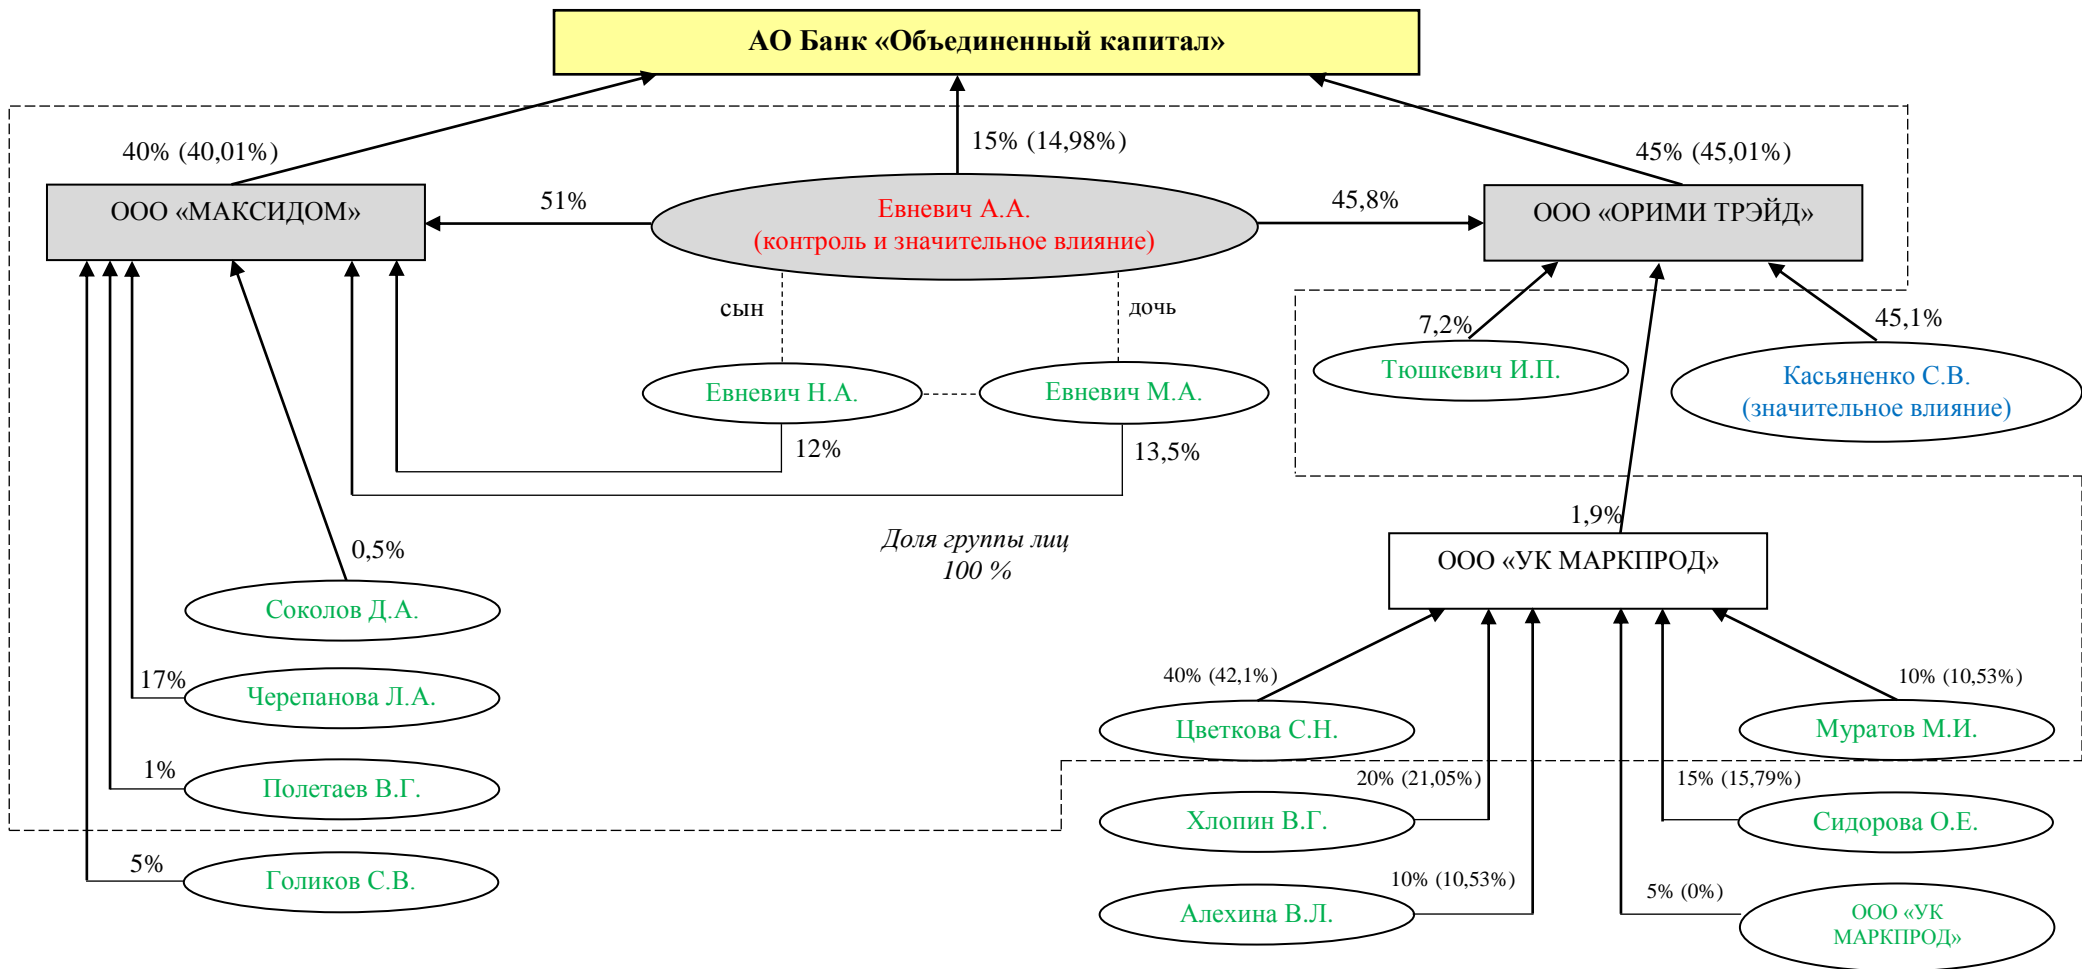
АО Банк «Объединенный капитал»

40% (40,01%)

15% (14,98%)

45% (45,01%)

ООО «МАКСИДОМ»

51%

Евневич А.А.
(контроль и значительное влияние)

45,8%

ООО «ОРИМИ ТРЭЙД»

сын

дочь

7,2%

45,1%

Тюшкевич И.П.

Касьяненко С.В.
(значительное влияние)

Евневич Н.А.

Евневич М.А.

12%

13,5%

1,9%

Доля группы лиц
100 %

0,5%

ООО «УК МАРКПРОД»

Соколов Д.А.

17%

Черепанова Л.А.

40% (42,1%)

10% (10,53%)

Цветкова С.Н.

Муратов М.И.

1%

Полетаев В.Г.

20% (21,05%)

15% (15,79%)

Хлопин В.Г.

Сидорова О.Е.

5%

Голиков С.В.

10% (10,53%)

5% (0%)

Алехина В.Л.

ООО «УК
МАРКПРОД»